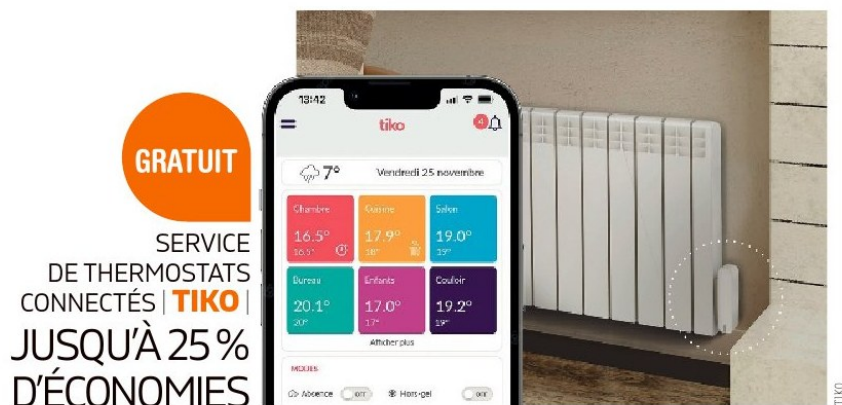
GRATUIT

SERVICE DE THERMOSTATS CONNECTÉS | TIKO | JUSQU'À 25 % D'ÉCONOMIES

13:42

tiko

4

7°

Vendredi 25 novembre

Chambre
16.5°
16.5°

Cuisine
17.9°
18°

Salon
19.0°
19°

Bureau
20.1°
20°

Enfants
17.0°
17°

Couloir
19.2°
19°

Afficher plus

MODES

Absence OFF

Hors-gel OFF

TIKO